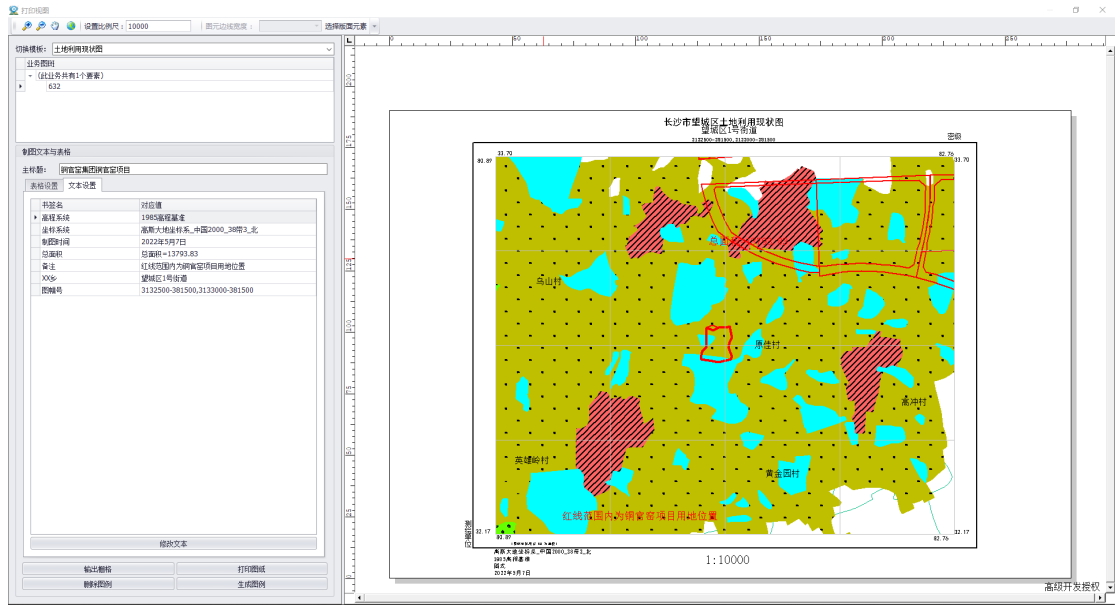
打印地图

设置比例尺：10000　图元边线宽度：　选择框面元素

切换模板：土地利用现状图

业务图斑
（此业务共有1个要素）
632

制图文本与表格

主标题：　钢窗室集团钢窗室项目

表格设置　文本设置

| 书签名 | 对应值 |
|---|---|
| 高程系统 | 1985高程基准 |
| 坐标系统 | 高斯大地坐标系_中国2000_38带3_北 |
| 制图时间 | 2022年5月7日 |
| 总面积 | 总面积=13793.83 |
| 备注 | 红线范围内为钢窗室项目用地位置 |
| XX乡 | 望城区1号街道 |
| 图幅号 | 3132500-381500,3133000-381500 |

修改文本

输出图框　打印图纸
删除图例　生成图例

长沙市望城区土地利用现状图
望城区1号街道
3132500-381500,3133000-381500
密级

33.70　82.76　33.70　81.87

乌山村
惠佳村
高冲村
英塘岭村
黄金园村

红线范围内为钢窗室项目用地位置

32.17　81.87　82.76　32.17

高斯大地坐标系_中国2000_38带3_北
1985高程基准
图名
2022年5月7日

1:10000

高级开发授权